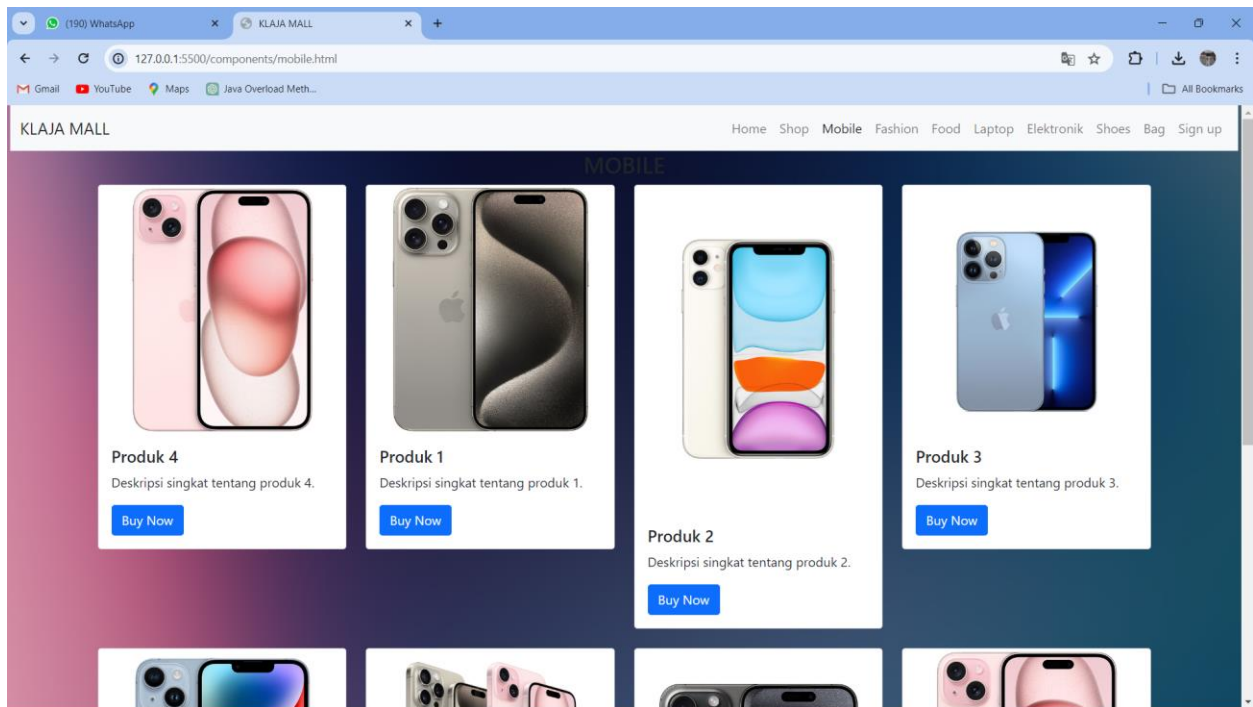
(190) WhatsApp
KLAJA MALL
127.0.0.1:5500/components/mobile.html
Gmail YouTube Maps Java Overload Meth...
All Bookmarks

KLAJA MALL
Home Shop Mobile Fashion Food Laptop Elektronik Shoes Bag Sign up

MOBILE

Produk 4
Deskripsi singkat tentang produk 4.
Buy Now

Produk 1
Deskripsi singkat tentang produk 1.
Buy Now

Produk 2
Deskripsi singkat tentang produk 2.
Buy Now

Produk 3
Deskripsi singkat tentang produk 3.
Buy Now